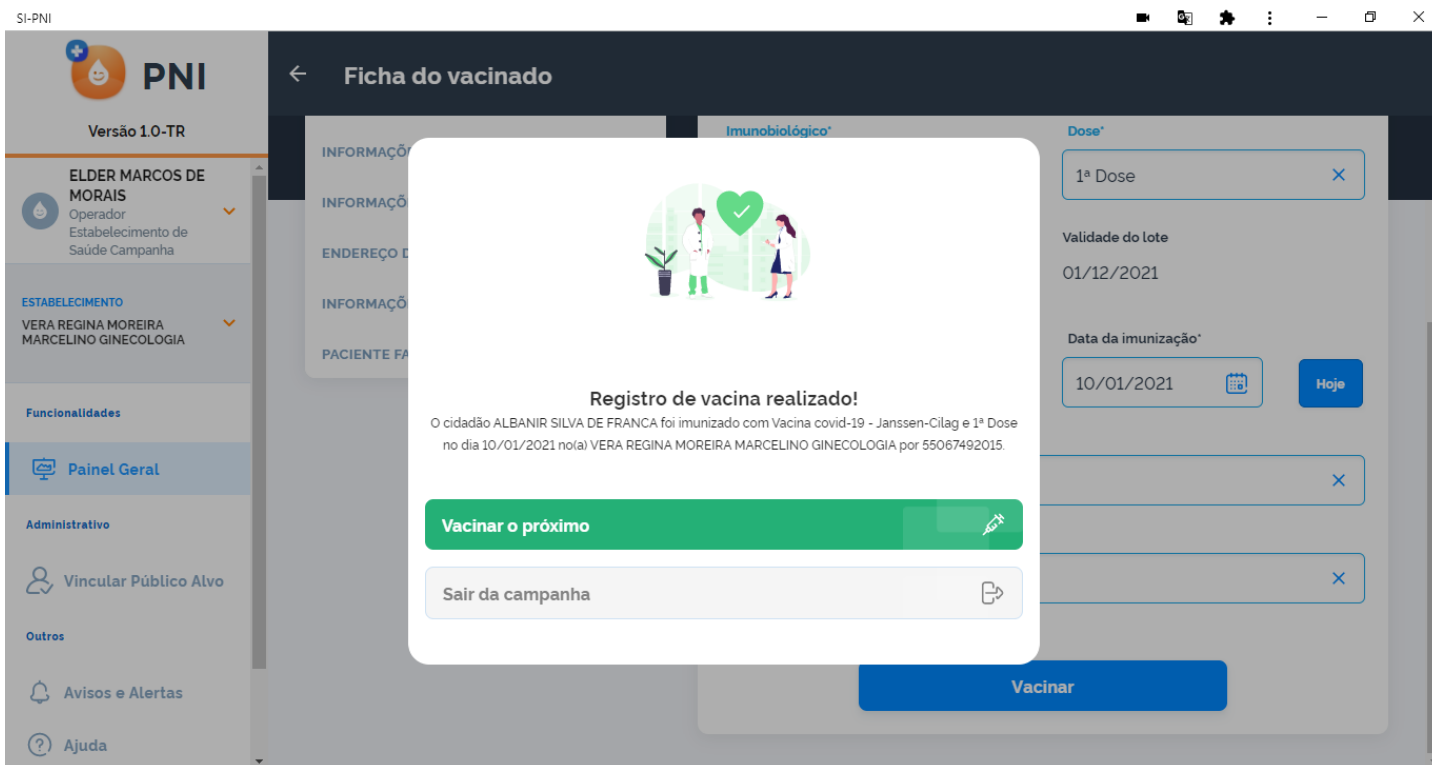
SI-PNI

PNI

Versão 1.0-TR

ELDER MARCOS DE MORAIS
Operador
Estabelecimento de Saúde Campanha

ESTABELECIMENTO
VERA REGINA MOREIRA MARCELINO GINECOLOGIA

Funcionalidades

Painel Geral

Administrativo

Vincular Público Alvo

Outros

Avisos e Alertas

Ajuda

Ficha do vacinado

INFORMAÇÕ
INFORMAÇÕ
ENDEREÇO D
INFORMAÇÕ
PACIENTE FA

Imunobiológico*

Dose*
1ª Dose

Validade do lote
01/12/2021

Data da imunização*
10/01/2021
Hoje

Registro de vacina realizado!
O cidadão ALBANIR SILVA DE FRANCA foi imunizado com Vacina covid-19 - Janssen-Cilag e 1ª Dose no dia 10/01/2021 no(a) VERA REGINA MOREIRA MARCELINO GINECOLOGIA por 55067492015.

Vacinar o próximo

Sair da campanha

Vacinar